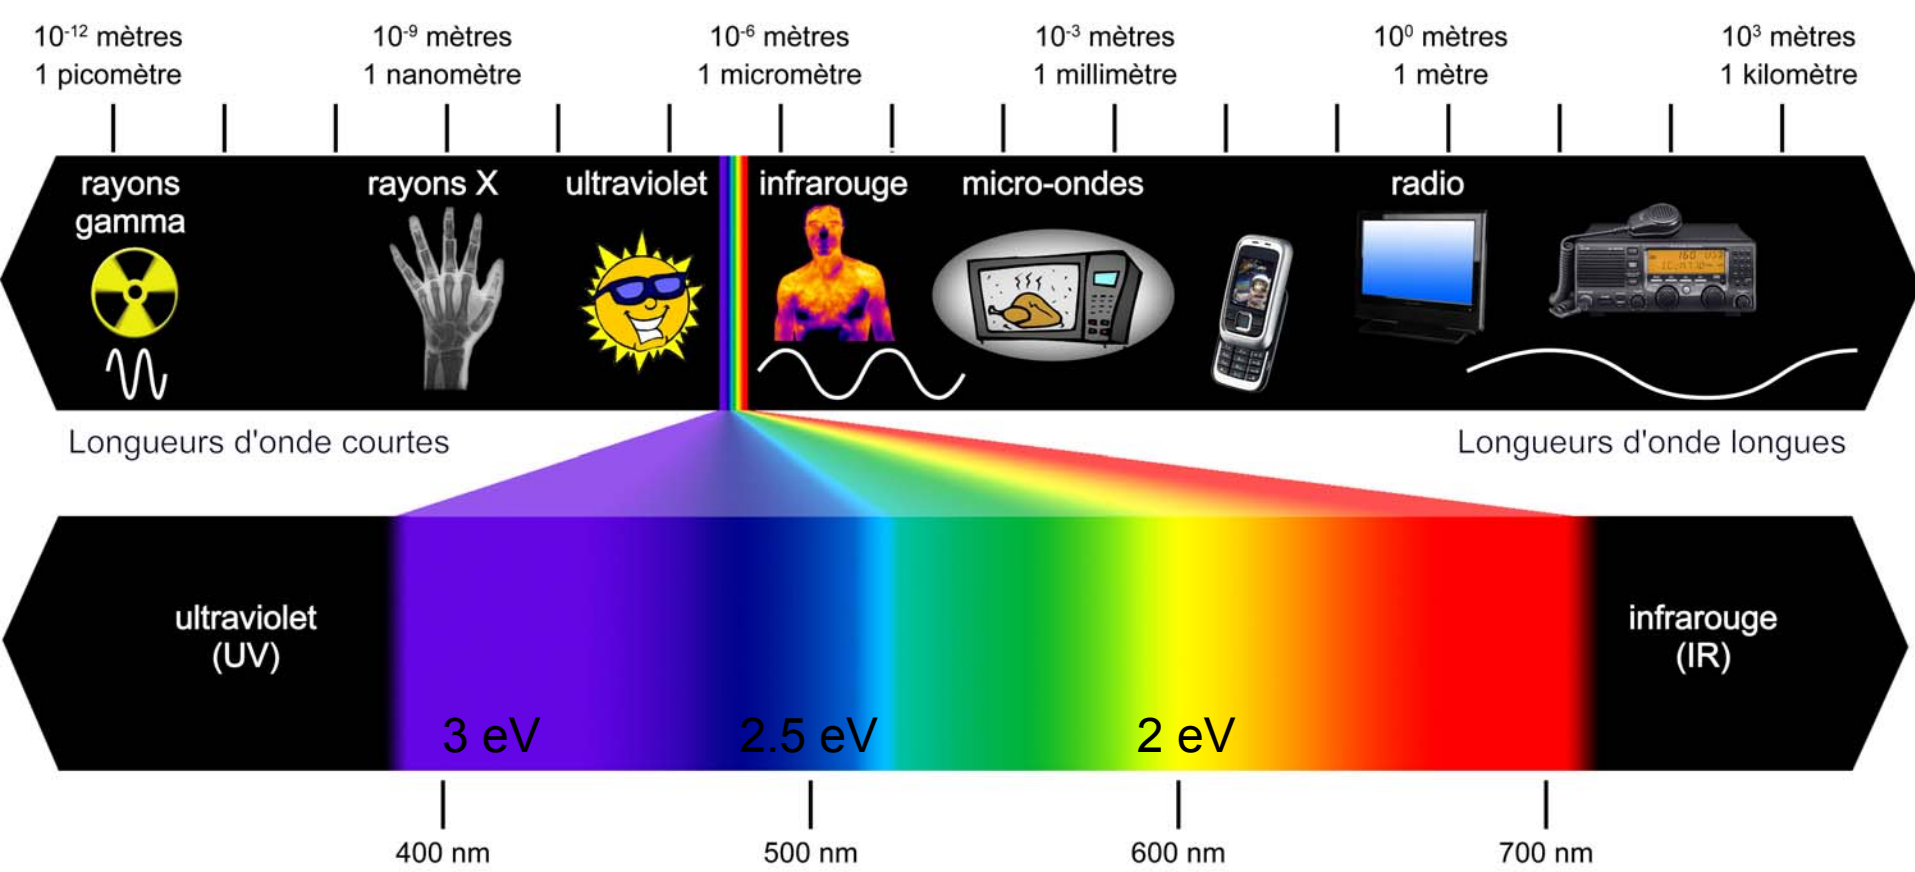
$10^{-12}$ mètres
1 picomètre

$10^{-9}$ mètres
1 nanomètre

$10^{-6}$ mètres
1 micromètre

$10^{-3}$ mètres
1 millimètre

$10^{0}$ mètres
1 mètre

$10^{3}$ mètres
1 kilomètre

rayons gamma

rayons X

ultraviolet

infrarouge

micro-ondes

radio

Longueurs d'onde courtes

Longueurs d'onde longues

ultraviolet
(UV)

3 eV

2.5 eV

2 eV

infrarouge
(IR)

400 nm

500 nm

600 nm

700 nm